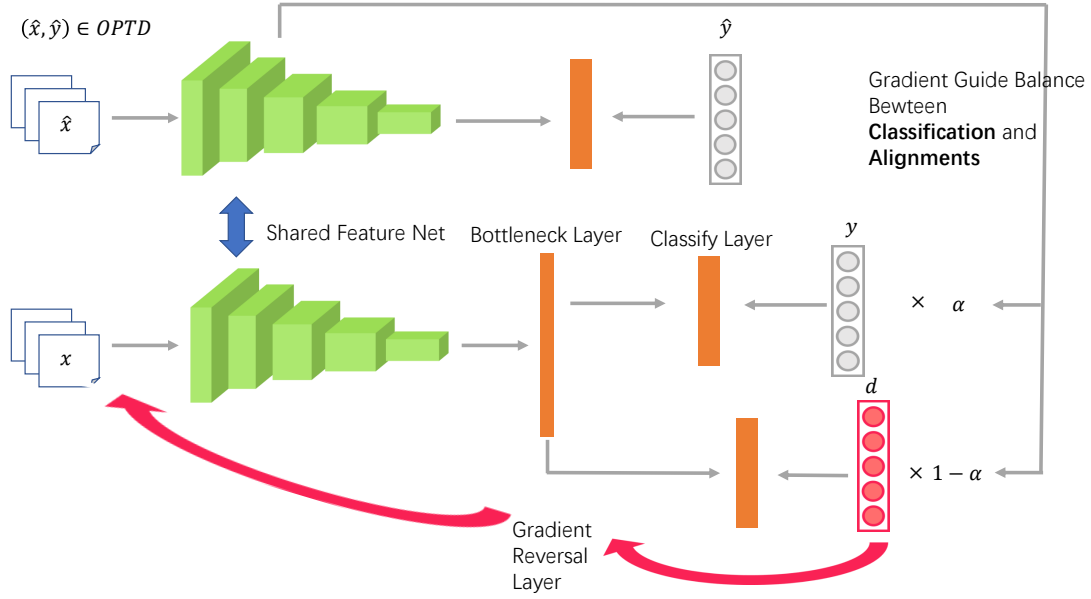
$(\hat{x}, \hat{y}) \in OPTD$

$\hat{x}$

$\hat{y}$

Gradient Guide Balance Bewteen **Classification** and **Alignments**

Shared Feature Net

Bottleneck Layer

Classify Layer

$y$

$x$

$\times \quad \alpha$

$d$

$\times\ 1-\alpha$

Gradient Reversal Layer